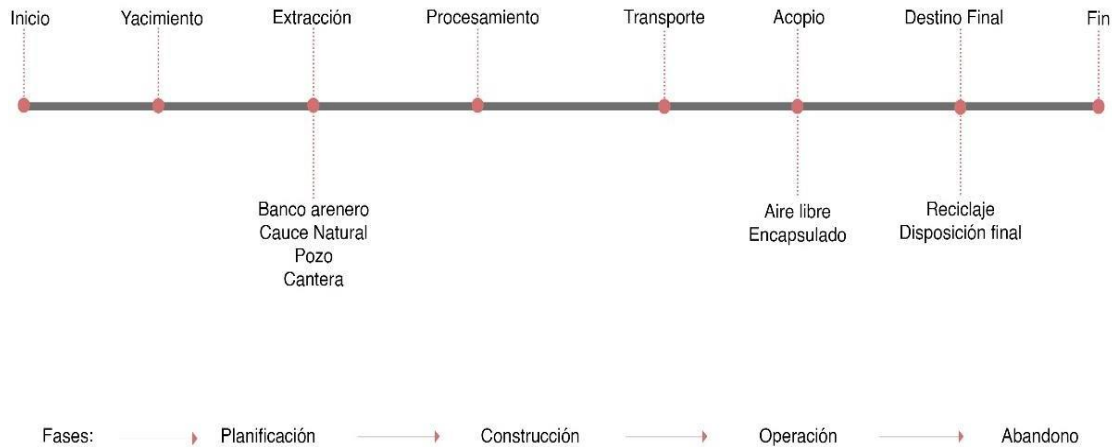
Inicio Yacimiento Extracción Procesamiento Transporte Acopio Destino Final Fin

Banco arenero
Cauce Natural
Pozo
Cantera

Aire libre
Encapsulado

Reciclaje
Disposición final

Fases: Planificación Construcción Operación Abandono